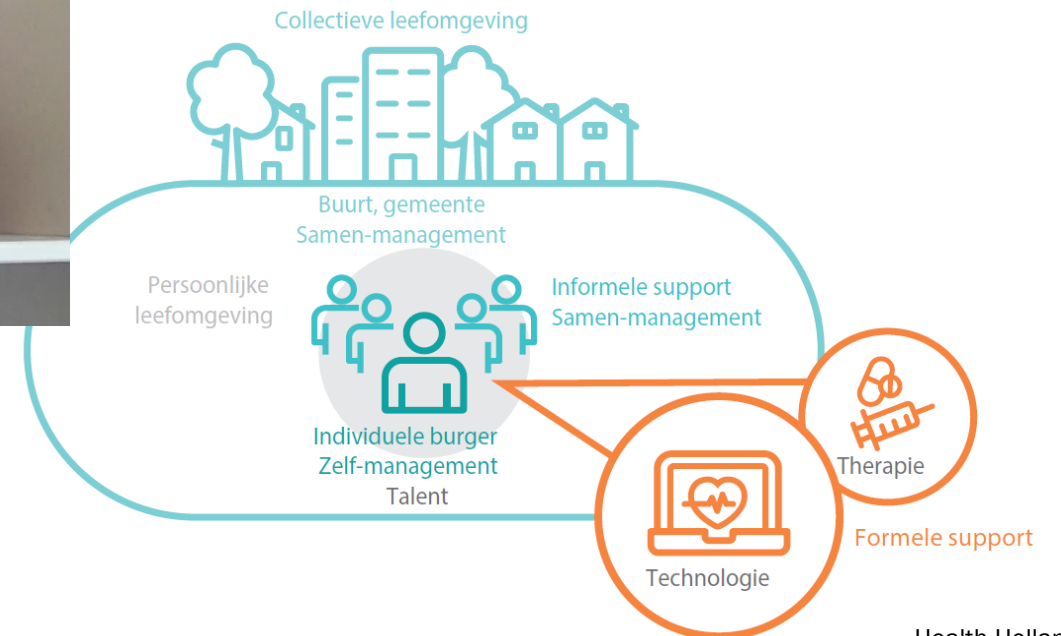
Collectieve leefomgeving

Buurt, gemeente
Samen-management

Persoonlijke leefomgeving

Informele support
Samen-management

Individuele burger
Zelf-management
Talent

Therapie

Technologie

Formele support

Health Hollan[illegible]